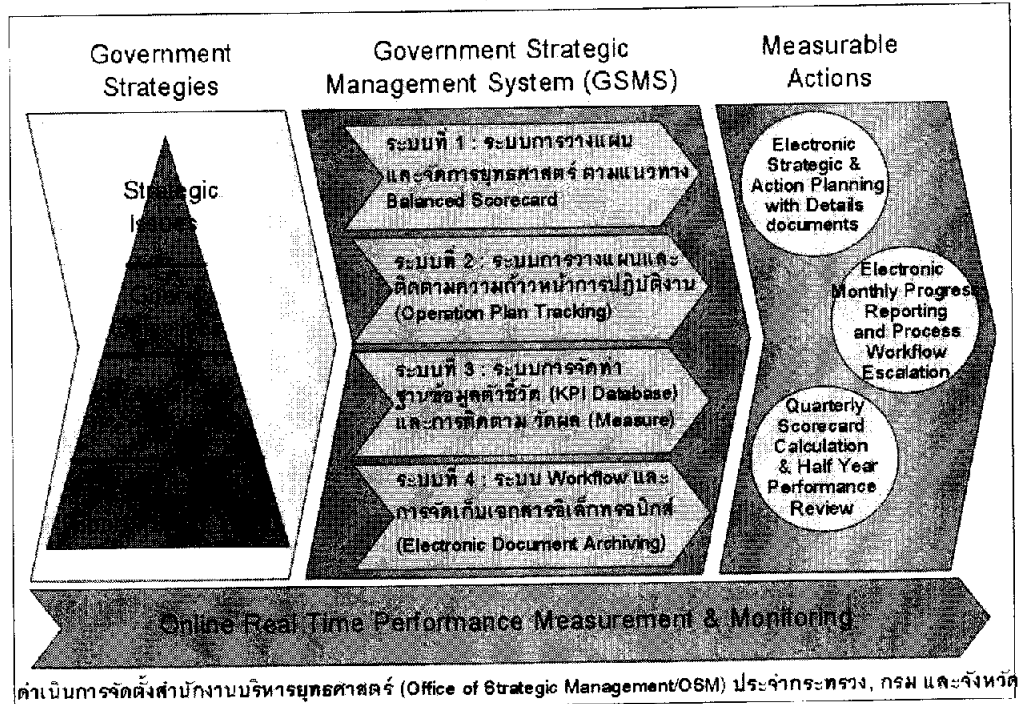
Government Strategies

Government Strategic Management System (GSMS)

Measurable Actions

Strategic Issues

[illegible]

ระบบที่ 1 : ระบบการวางแผนและจัดการยุทธศาสตร์ ตามแนวทาง Balanced Scorecard

ระบบที่ 2 : ระบบการวางแผนและติดตามความก้าวหน้าการปฏิบัติงาน (Operation Plan Tracking)

ระบบที่ 3 : ระบบการจัดทำฐานข้อมูลตัวชี้วัด (KPI Database) และการติดตาม วัดผล (Measure)

ระบบที่ 4 : ระบบ Workflow และการจัดเก็บเอกสารอิเล็กทรอนิกส์ (Electronic Document Archiving)

Electronic Strategic & Action Planning with Details documents

Electronic Monthly Progress Reporting and Process Workflow Escalation

Quarterly Scorecard Calculation & Half Year Performance Review

Online Real Time Performance Measurement & Monitoring

ดำเนินการจัดตั้งสำนักงานบริหารยุทธศาสตร์ (Office of Strategic Management/OSM) ประจำกระทรวง, กรม และจังหวัด